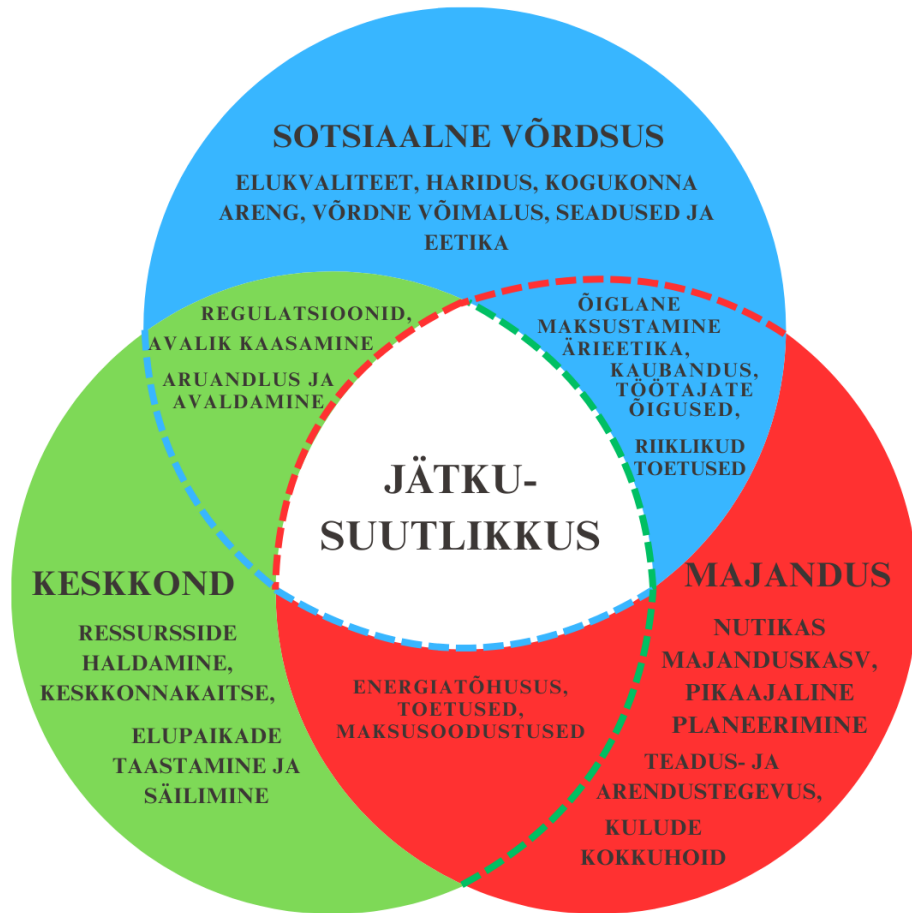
SOTSIAALNE VÕRDSUS

ELUKVALITEET, HARIDUS, KOGUKONNA ARENG, VÕRDNE VÕIMALUS, SEADUSED JA EETIKA

REGULATSIOONID, AVALIK KAASAMINE

ARUANDLUS JA AVALDAMINE

ÕIGLANE MAKSUSTAMINE ÄRIEETIKA, KAUBANDUS, TÖÖTAJATE ÕIGUSED,

RIIKLIKUD TOETUSED

JÄTKUSUUTLIKKUS

KESKKOND

RESSURSSIDE HALDAMINE, KESKKONNAKAITSE,

ELUPAIKADE TAASTAMINE JA SÄILIMINE

ENERGIATÕHUSUS, TOETUSED, MAKSUSOODUSTUSED

MAJANDUS

NUTIKAS MAJANDUSKASV, PIKAAJALINE PLANEERIMINE

TEADUS- JA ARENDUSTEGEVUS,

KULUDE KOKKUHOID